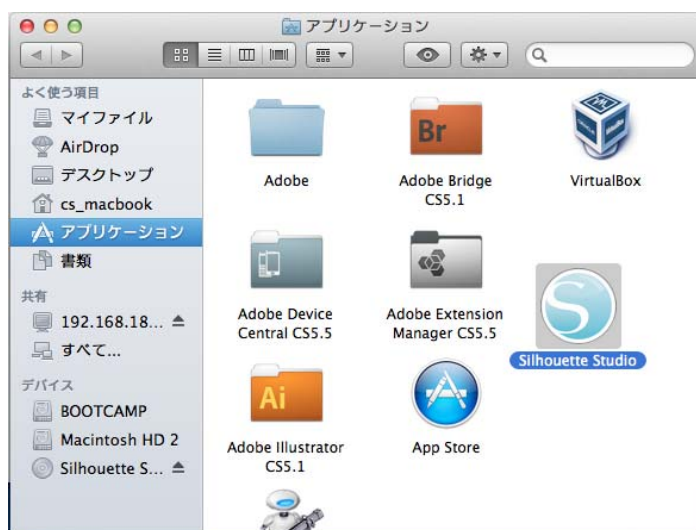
アプリケーション

よく使う項目
マイファイル
AirDrop
デスクトップ
cs_macbook
アプリケーション
書類
共有
192.168.18... ≜
すべて...
デバイス
BOOTCAMP
Macintosh HD 2
Silhouette S... ≜

Br
Adobe
Adobe Bridge CS5.1
VirtualBox
Adobe Device Central CS5.5
Adobe Extension Manager CS5.5
Silhouette Studio
Ai
Adobe Illustrator CS5.1
App Store